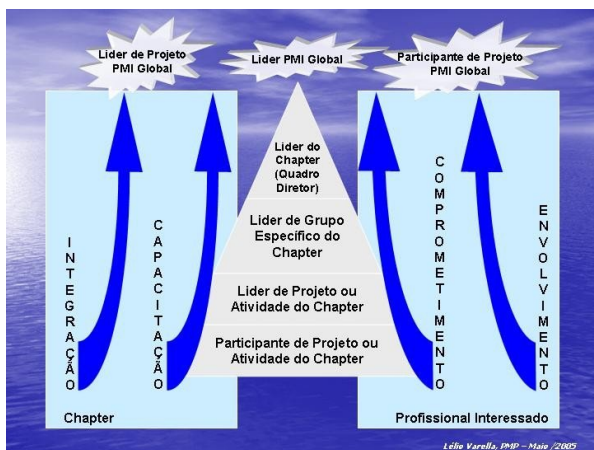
Lider de Projeto PMI Global

Lider PMI Global

Participante de Projeto PMI Global

INTEGRAÇÃO

CAPACITAÇÃO

Lider do Chapter (Quadro Diretor)

Lider de Grupo Especifico do Chapter

Lider de Projeto ou Atividade do Chapter

Participante de Projeto ou Atividade do Chapter

COMPROMETIMENTO

ENVOLVIMENTO

Chapter

Profissional Interessado

Lélio Varella, PMP – Maio /2005